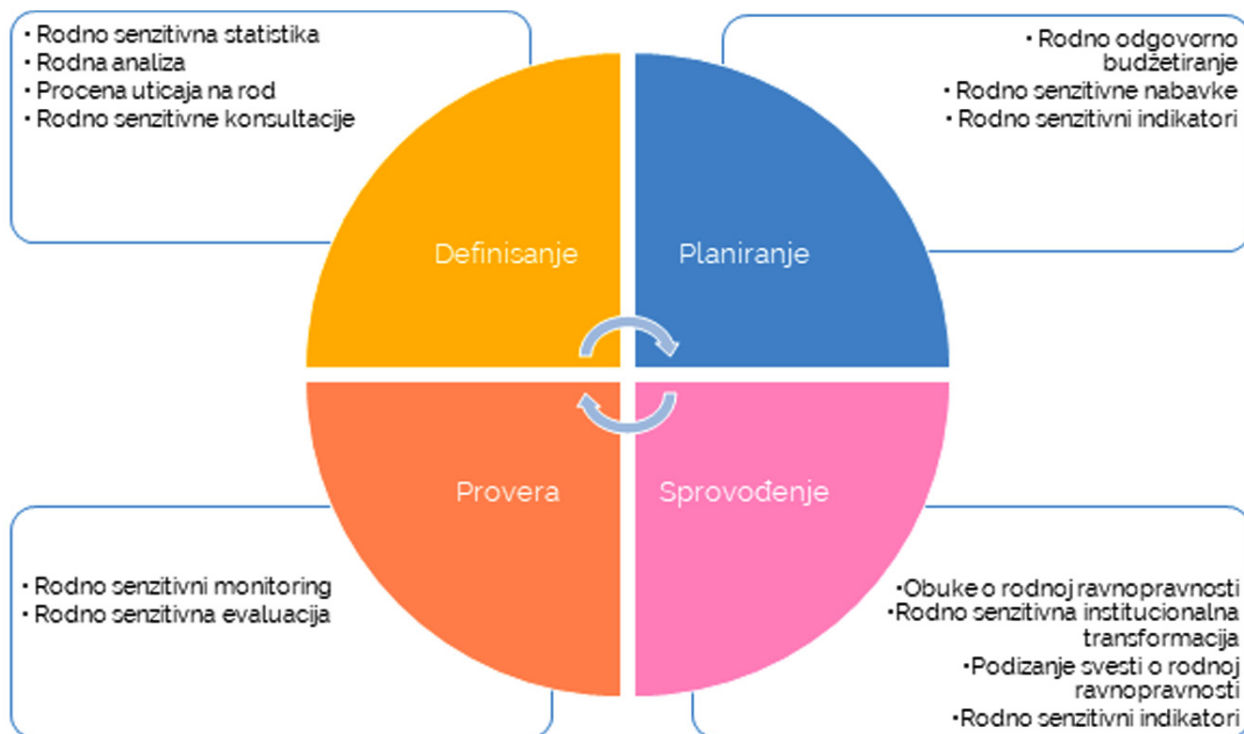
• Rodno senzitivna statistika
• Rodna analiza
• Procena uticaja na rod
• Rodno senzitivne konsultacije

• Rodno odgovorno budžetiranje
• Rodno senzitivne nabavke
• Rodno senzitivni indikatori

Definisanje

Planiranje

Provera

Sprovođenje

• Rodno senzitivni monitoring
• Rodno senzitivna evaluacija

• Obuke o rodnoj ravnopravnosti
• Rodno senzitivna institucionalna transformacija
• Podizanje svesti o rodnoj ravnopravnosti
• Rodno senzitivni indikatori